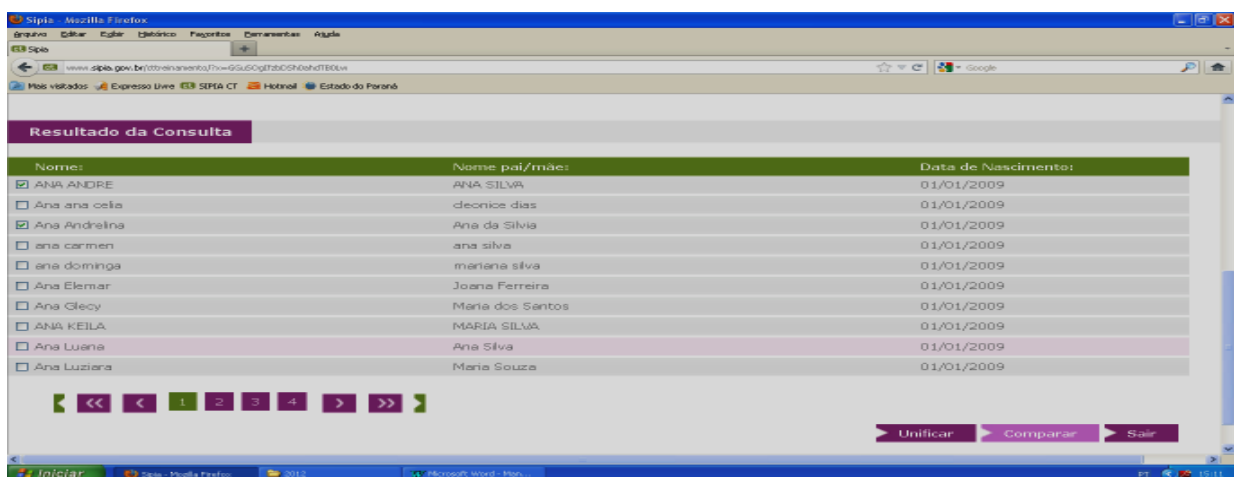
Sipia - Mozilla Firefox

Arquivo Editar Exibir Histórico Favoritos Ferramentas Ajuda

Sipia

www.sipia.gov.br/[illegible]

Google

Mais visitados Expresso Livre SIPIA CT Hotmail Estado do Paraná

Resultado da Consulta

| Nome: | Nome pai/mãe: | Data de Nascimento: |
|---|---|---|
| ☑ ANA ANDRE | ANA SILVA | 01/01/2009 |
| ☐ Ana ana celia | cleonice dias | 01/01/2009 |
| ☑ Ana Andrelina | Ana da Silvia | 01/01/2009 |
| ☐ ana carmen | ana silva | 01/01/2009 |
| ☐ ana dominga | mariana silva | 01/01/2009 |
| ☐ Ana Elemar | Joana Ferreira | 01/01/2009 |
| ☐ Ana Glecy | Maria dos Santos | 01/01/2009 |
| ☐ ANA KEILA | MARIA SILVA | 01/01/2009 |
| ☐ Ana Luana | Ana Silva | 01/01/2009 |
| ☐ Ana Luziara | Maria Souza | 01/01/2009 |

<< < 1 2 3 4 > >>

Unificar Comparar Sair

Iniciar Sipia - Mozilla Firefox 2012 Microsoft Word - Man...

PT 15:11